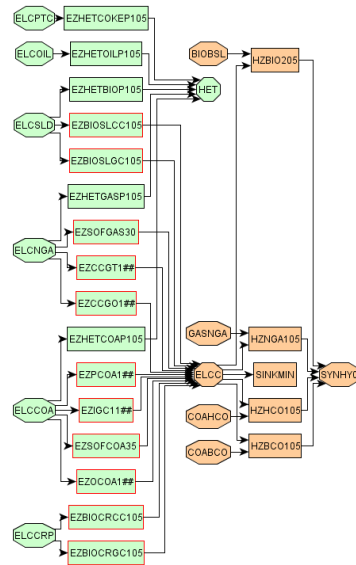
ELCPTC
EZHETCOKEP105
ELCOIL
EZHETOILP105
EZHETBIOP105
HET
BIOBSL
HZBIO205
ELCSLD
EZBIOSLCC105
EZBIOSLGC105
EZHETGASP105
ELCNGA
EZSOFGAS30
EZCCGT1##
EZCCGO1##
GASNGA
HZNGA105
EZHETCOAP105
EZPCOA1##
ELCC
SINKMIN
SYNHYD
ELCCOA
EZIGC11##
COAHCO
HZHCO105
EZSOFCOA35
COABCO
HZBCO105
EZOCOA1##
ELCCRP
EZBIOCRCC105
EZBIOCRGC105